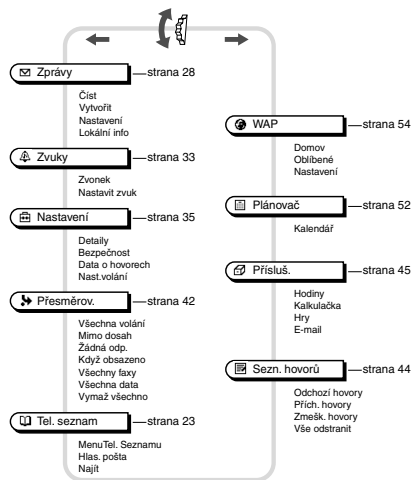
Zprávy —strana 28

Číst
Vytvořit
Nastavení
Lokální info

Zvuky —strana 33

Zvonek
Nastavit zvuk

Nastavení —strana 35

Detaily
Bezpečnost
Data o hovorech
Nast.volání

Přesměrov. —strana 42

Všechna volání
Mimo dosah
Žádná odp.
Když obsazeno
Všechny faxy
Všechna data
Vymaž všechno

Tel. seznam —strana 23

MenuTel. Seznamu
Hlas. pošta
Najít

WAP —strana 54

Domov
Oblíbené
Nastavení

Plánovač —strana 52

Kalendář

Přísluš. —strana 45

Hodiny
Kalkulačka
Hry
E-mail

Sezn. hovorů —strana 44

Odchozí hovory
Přích. hovory
Zmešk. hovory
Vše odstranit